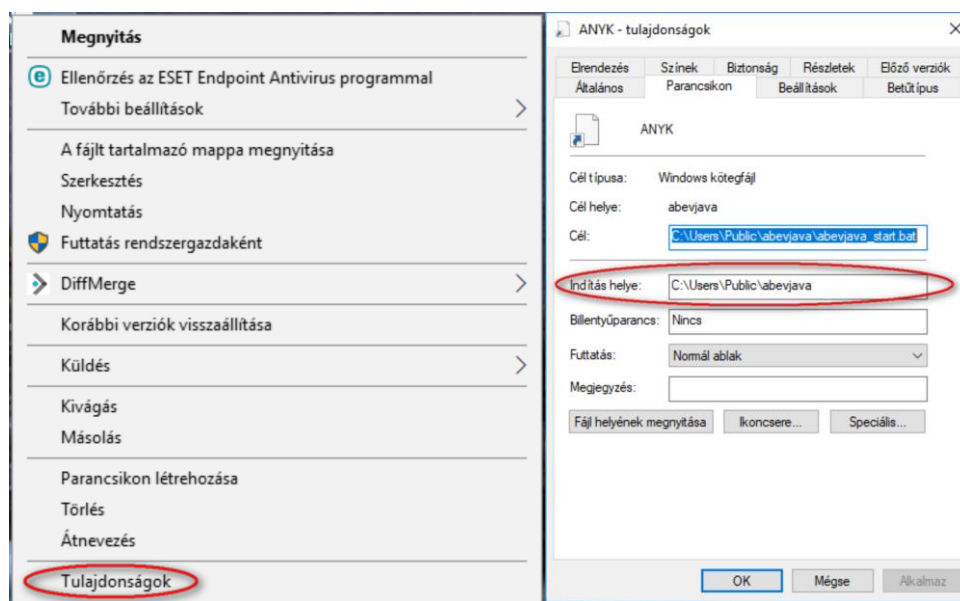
Megnyitás
Ellenőrzés az ESET Endpoint Antivirus programmal
További beállítások
A fájlt tartalmazó mappa megnyitása
Szerkesztés
Nyomtatás
Futtatás rendszergazdaként
DiffMerge
Korábbi verziók visszaállítása
Küldés
Kivágás
Másolás
Parancsikon létrehozása
Törlés
Átnevezés
Tulajdonságok

ANYK - tulajdonságok

Elrendezés | Színek | Biztonság | Részletek | Előző verziók
Általános | Parancsikon | Beállítások | Betűtípus

ANYK

Cél típusa: Windows kötegfájl
Cél helye: abevjava
Cél: C:\Users\Public\abevjava\abevjava_start.bat
Indítás helye: C:\Users\Public\abevjava
Billentyűparancs: Nincs
Futtatás: Normál ablak
Megjegyzés:
Fájl helyének megnyitása | Ikoncsere... | Speciális...

OK | Mégse | Alkalmaz